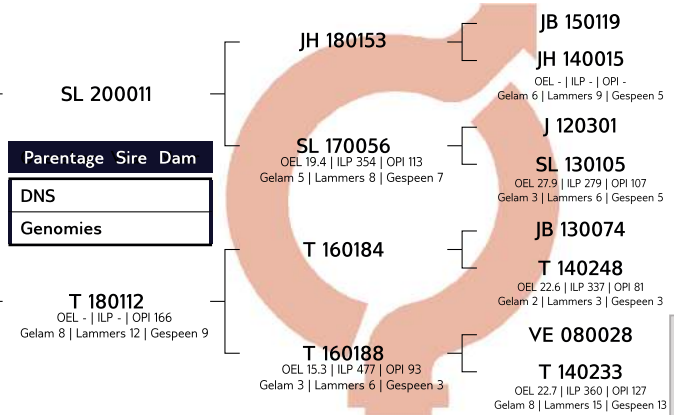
SL 200011

Parentage Sire Dam

DNS

Genomies

T 180112
OEL - | ILP - | OPI 166
Gelam 8 | Lammers 12 | Gespeen 9

JH 180153

SL 170056
OEL 19.4 | ILP 354 | OPI 113
Gelam 5 | Lammers 8 | Gespeen 7

T 160184

T 160188
OEL 15.3 | ILP 477 | OPI 93
Gelam 3 | Lammers 6 | Gespeen 3

JB 150119

JH 140015
OEL - | ILP - | OPI -
Gelam 6 | Lammers 9 | Gespeen 5

J 120301

SL 130105
OEL 27.9 | ILP 279 | OPI 107
Gelam 3 | Lammers 6 | Gespeen 5

JB 130074

T 140248
OEL 22.6 | ILP 337 | OPI 81
Gelam 2 | Lammers 3 | Gespeen 3

VE 080028

T 140233
OEL 22.7 | ILP 360 | OPI 127
Gelam 8 | Lammers 15 | Gespeen 13